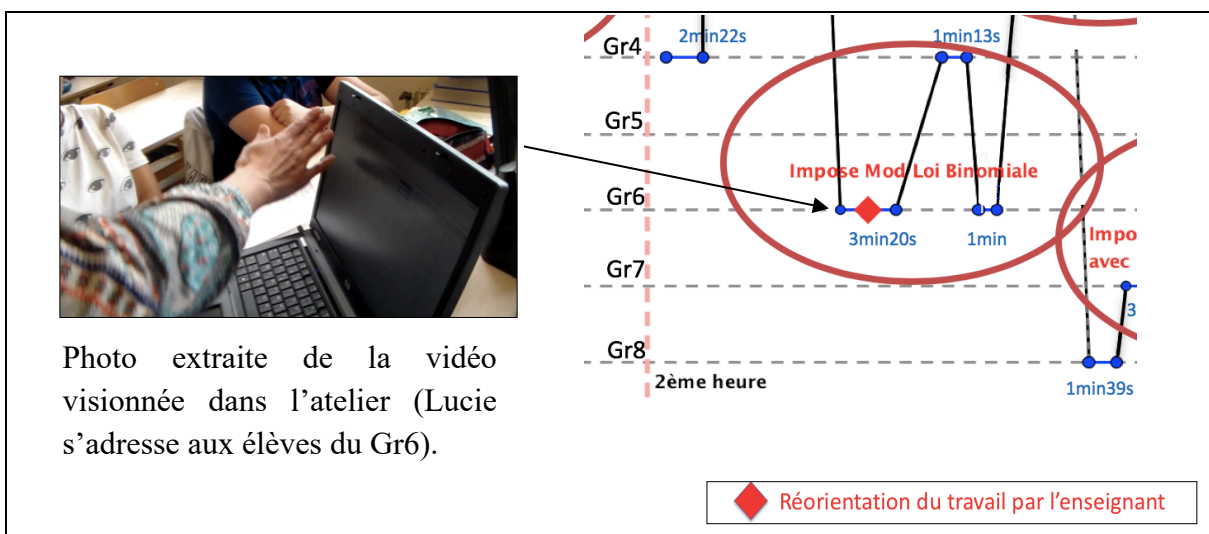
Photo extraite de la vidéo visionnée dans l'atelier (Lucie s'adresse aux élèves du Gr6).

Gr4
2min22s
1min13s
Gr5
Impose Mod Loi Binomiale
Gr6
3min20s
1min
Impo
avec
Gr7
3
Gr8
2ème heure
1min39s

Réorientation du travail par l'enseignant